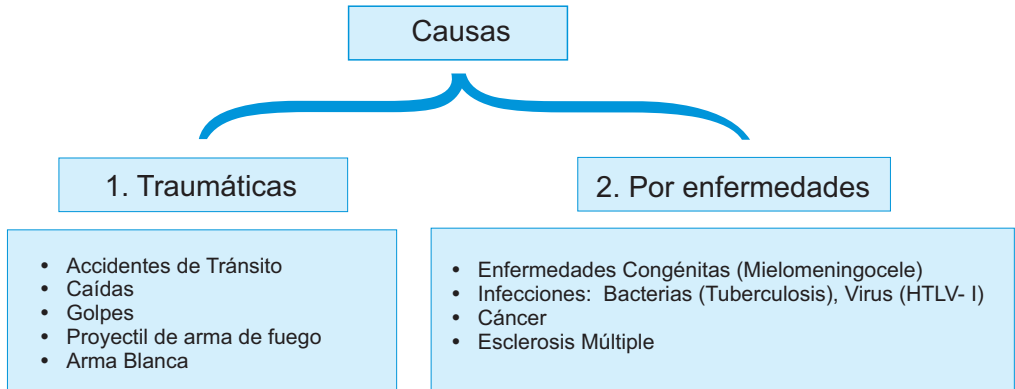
Causas

1. Traumáticas

- Accidentes de Tránsito
- Caídas
- Golpes
- Proyectil de arma de fuego
- Arma Blanca

2. Por enfermedades

- Enfermedades Congénitas (Mielomeningocele)
- Infecciones: Bacterias (Tuberculosis), Virus (HTLV- I)
- Cáncer
- Esclerosis Múltiple